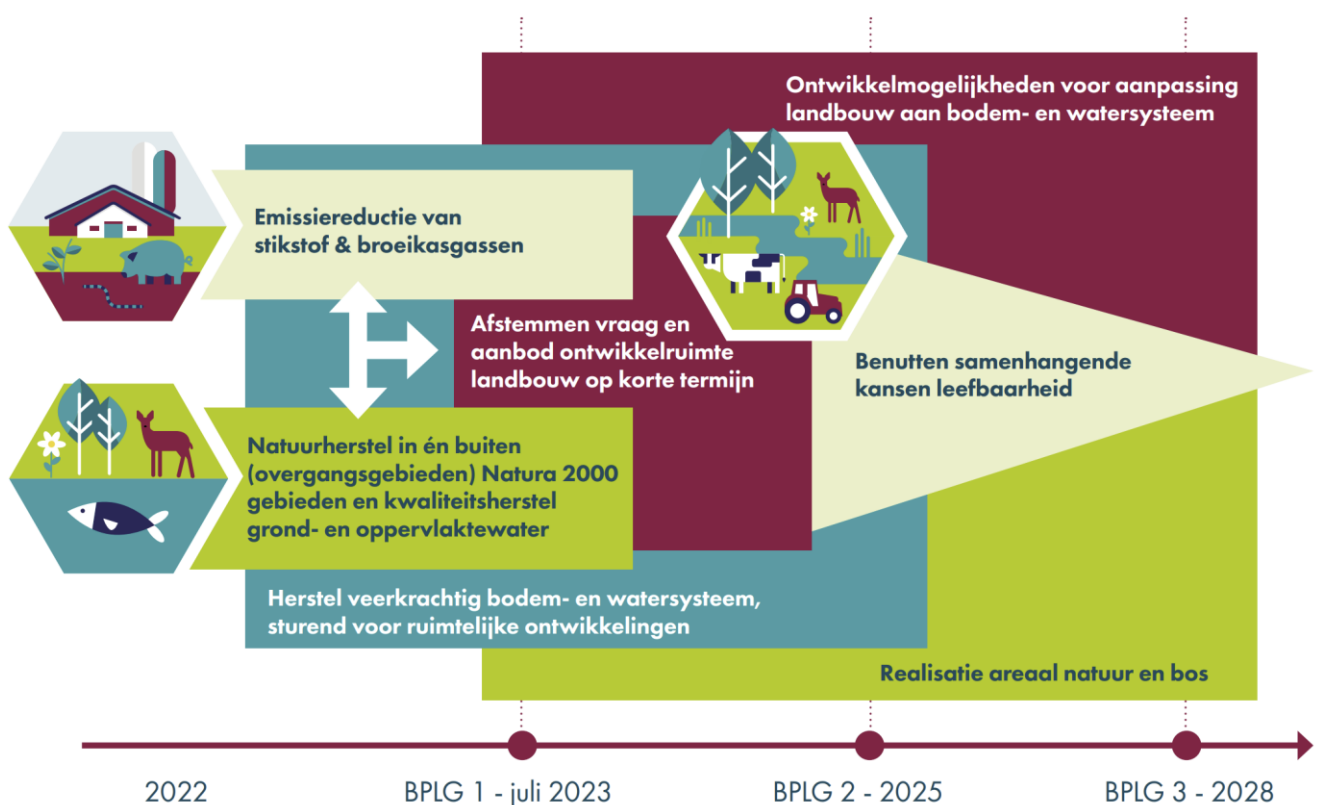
Ontwikkelmogelijkheden voor aanpassing landbouw aan bodem- en watersysteem

Emissiereductie van stikstof & broeikasgassen

Afstemmen vraag en aanbod ontwikkelruimte landbouw op korte termijn

Benutten samenhangende kansen leefbaarheid

Natuurherstel in én buiten (overgangsgebieden) Natura 2000 gebieden en kwaliteitsherstel grond- en oppervlaktewater

Herstel veerkrachtig bodem- en watersysteem, sturend voor ruimtelijke ontwikkelingen

Realisatie areaal natuur en bos

2022

BPLG 1 - juli 2023

BPLG 2 - 2025

BPLG 3 - 2028